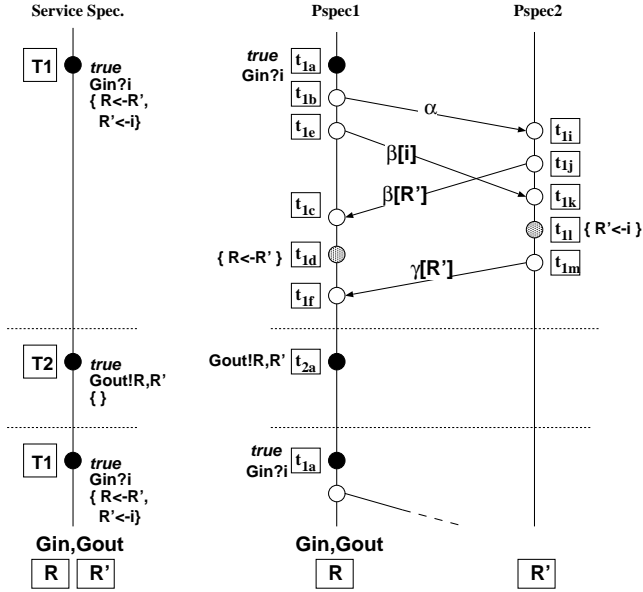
Service Spec.

Pspec1

Pspec2

T1
true
Gin?i
{ R<-R',
R'<-i}

true
Gin?i
$t_{1a}$

$t_{1b}$

$\alpha$

$t_{1i}$

$t_{1e}$

$\beta$[i]

$t_{1j}$

$\beta$[R']

$t_{1k}$

$t_{1c}$

$t_{1l}$
{ R'<-i }

{ R<-R' }
$t_{1d}$

$\gamma$[R']

$t_{1m}$

$t_{1f}$

T2
true
Gout!R,R'
{ }

Gout!R,R'
$t_{2a}$

T1
true
Gin?i
{ R<-R',
R'<-i}

true
Gin?i
$t_{1a}$

Gin,Gout

R
R'

Gin,Gout

R

R'